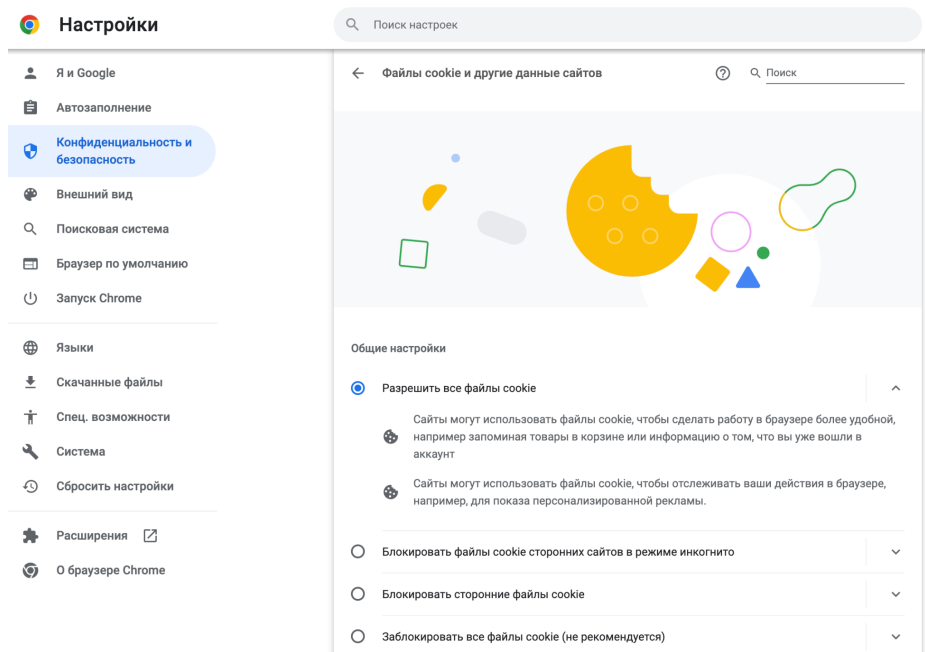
Настройки

Поиск настроек

Я и Google
Автозаполнение
Конфиденциальность и безопасность
Внешний вид
Поисковая система
Браузер по умолчанию
Запуск Chrome

Языки
Скачанные файлы
Спец. возможности
Система
Сбросить настройки

Расширения
О браузере Chrome

Файлы cookie и другие данные сайтов

Поиск

Общие настройки

Разрешить все файлы cookie

Сайты могут использовать файлы cookie, чтобы сделать работу в браузере более удобной, например запоминая товары в корзине или информацию о том, что вы уже вошли в аккаунт

Сайты могут использовать файлы cookie, чтобы отслеживать ваши действия в браузере, например, для показа персонализированной рекламы.

Блокировать файлы cookie сторонних сайтов в режиме инкогнито

Блокировать сторонние файлы cookie

Заблокировать все файлы cookie (не рекомендуется)